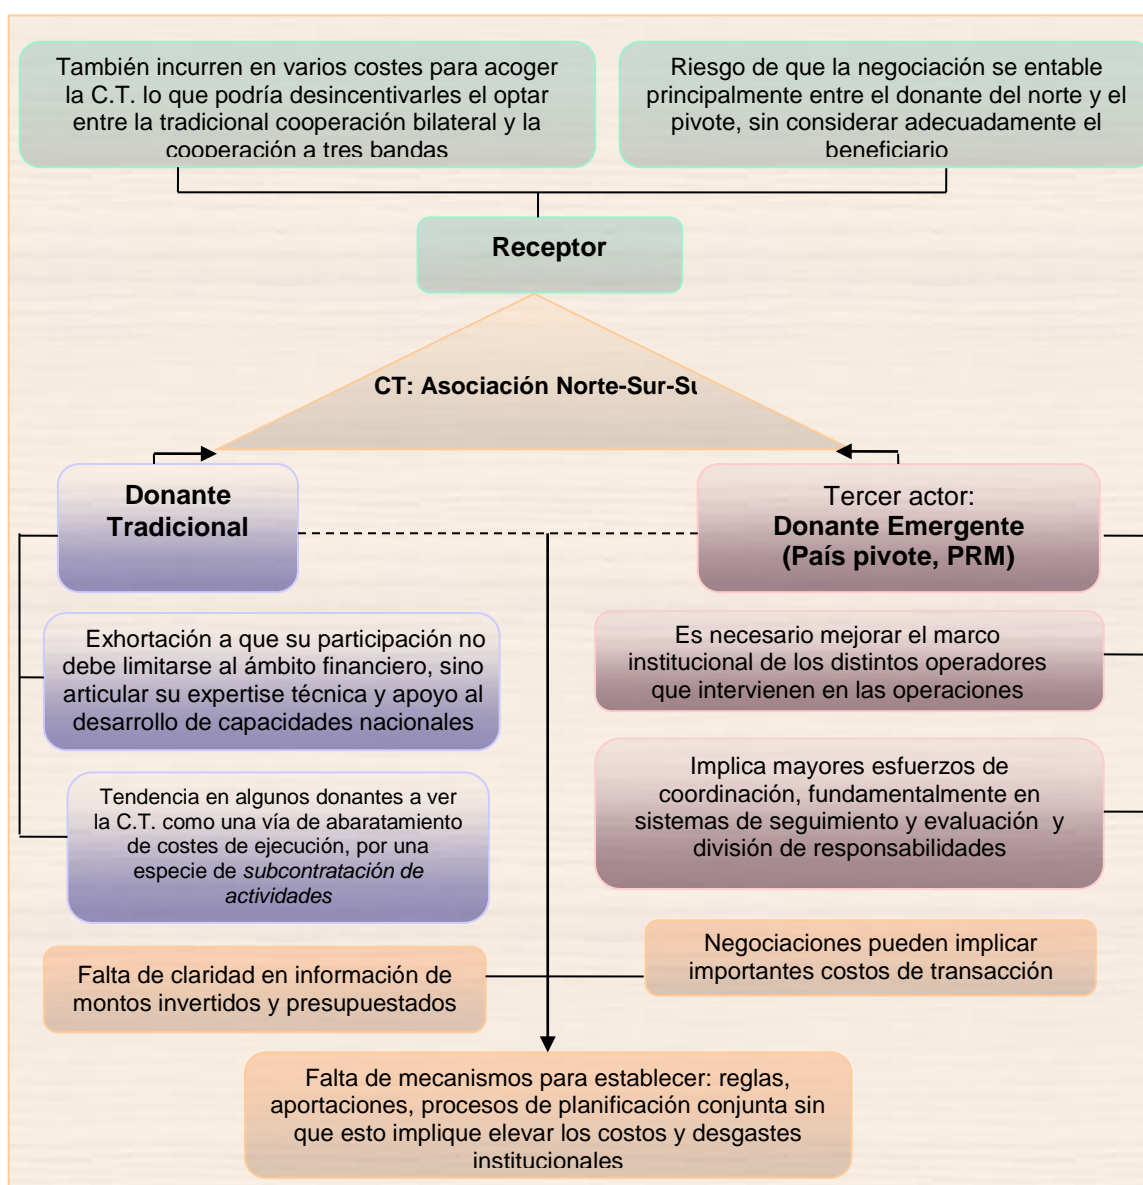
También incurren en varios costes para acoger la C.T. lo que podría desincentivarles el optar entre la tradicional cooperación bilateral y la cooperación a tres bandas

Riesgo de que la negociación se entable principalmente entre el donante del norte y el pivote, sin considerar adecuadamente el beneficiario

Receptor

CT: Asociación Norte-Sur-Su

Donante Tradicional

Tercer actor: Donante Emergente (País pivote, PRM)

Exhortación a que su participación no debe limitarse al ámbito financiero, sino articular su expertise técnica y apoyo al desarrollo de capacidades nacionales

Tendencia en algunos donantes a ver la C.T. como una vía de abaratamiento de costes de ejecución, por una especie de *subcontratación de actividades*

Es necesario mejorar el marco institucional de los distintos operadores que intervienen en las operaciones

Implica mayores esfuerzos de coordinación, fundamentalmente en sistemas de seguimiento y evaluación y división de responsabilidades

Falta de claridad en información de montos invertidos y presupuestados

Negociaciones pueden implicar importantes costos de transacción

Falta de mecanismos para establecer: reglas, aportaciones, procesos de planificación conjunta sin que esto implique elevar los costos y desgastes institucionales